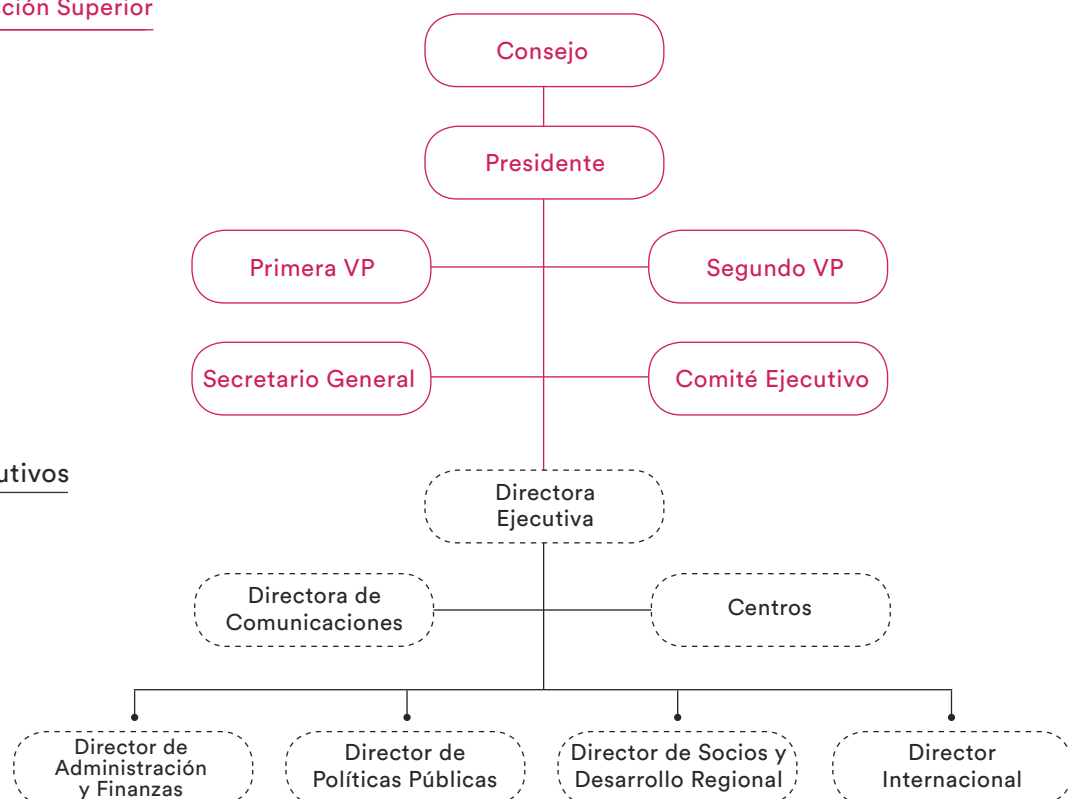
ción Superior

Consejo

Presidente

Primera VP

Segundo VP

Secretario General

Comité Ejecutivo

utivos

Directora Ejecutiva

Directora de Comunicaciones

Centros

Director de Administración y Finanzas

Director de Políticas Públicas

Director de Socios y Desarrollo Regional

Director Internacional